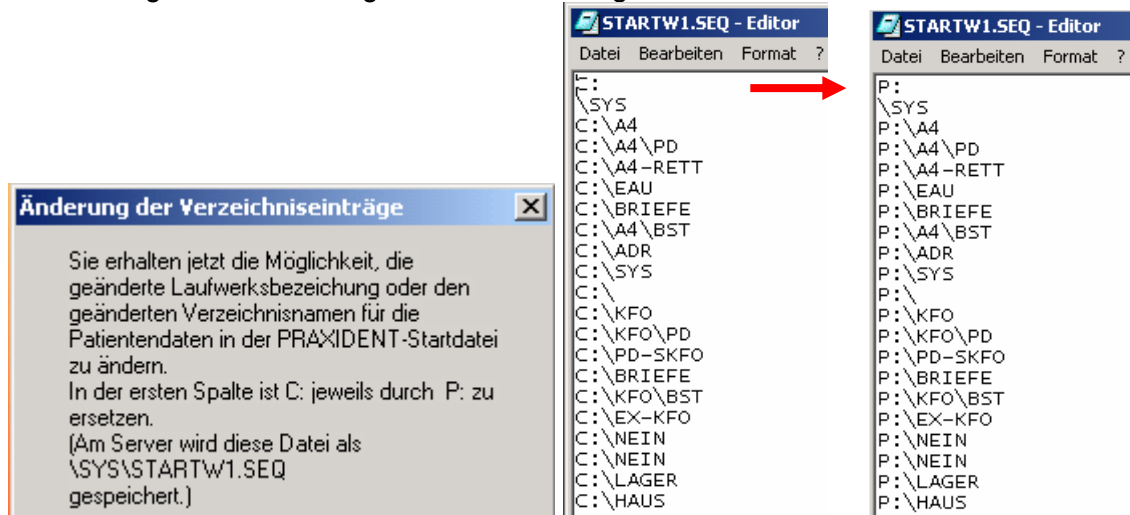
Änderung der Verzeichniseinträge

Sie erhalten jetzt die Möglichkeit, die geänderte Laufwerksbezeichung oder den geänderten Verzeichnisnamen für die Patientendaten in der PRAXIDENT-Startdatei zu ändern.
In der ersten Spalte ist C: jeweils durch P: zu ersetzen.
(Am Server wird diese Datei als \SYS\STARTW1.SEQ gespeichert.)

STARTW1.SEQ - Editor
Datei Bearbeiten Format ?
C:
\SYS
C:\A4
C:\A4\PD
C:\A4-RETT
C:\EAU
C:\BRIEFE
C:\A4\BST
C:\ADR
C:\SYS
C:\
C:\KFO
C:\KFO\PD
C:\PD-SKFO
C:\BRIEFE
C:\KFO\BST
C:\EX-KFO
C:\NEIN
C:\NEIN
C:\LAGER
C:\HAUS

STARTW1.SEQ - Editor
Datei Bearbeiten Format ?
P:
\SYS
P:\A4
P:\A4\PD
P:\A4-RETT
P:\EAU
P:\BRIEFE
P:\A4\BST
P:\ADR
P:\SYS
P:\
P:\KFO
P:\KFO\PD
P:\PD-SKFO
P:\BRIEFE
P:\KFO\BST
P:\EX-KFO
P:\NEIN
P:\NEIN
P:\LAGER
P:\HAUS